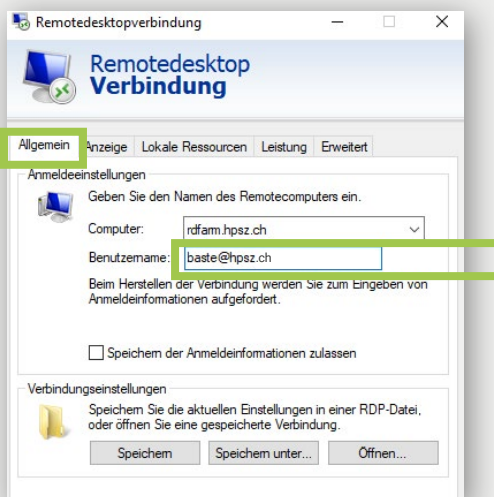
Remotedesktopverbindung

Remotedesktop
Verbindung

Allgemein | Anzeige | Lokale Ressourcen | Leistung | Erweitert

Anmeldeeinstellungen

Geben Sie den Namen des Remotecomputers ein.

Computer: rdfarm.hpsz.ch

Benutzername: baste@hpsz.ch

Beim Herstellen der Verbindung werden Sie zum Eingeben von Anmeldeinformationen aufgefordert.

Speichern der Anmeldeinformationen zulassen

Verbindungseinstellungen

Speichern Sie die aktuellen Einstellungen in einer RDP-Datei, oder öffnen Sie eine gespeicherte Verbindung.

Speichern | Speichern unter... | Öffnen...